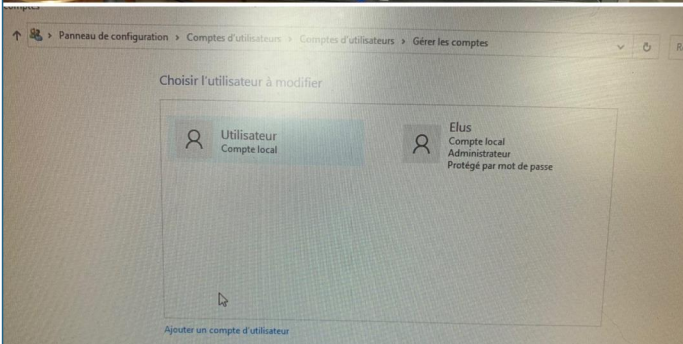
↑ > Panneau de configuration > Comptes d'utilisateurs > Comptes d'utilisateurs > Gérer les comptes

Choisir l'utilisateur à modifier

Utilisateur
Compte local

Elus
Compte local
Administrateur
Protégé par mot de passe

Ajouter un compte d'utilisateur